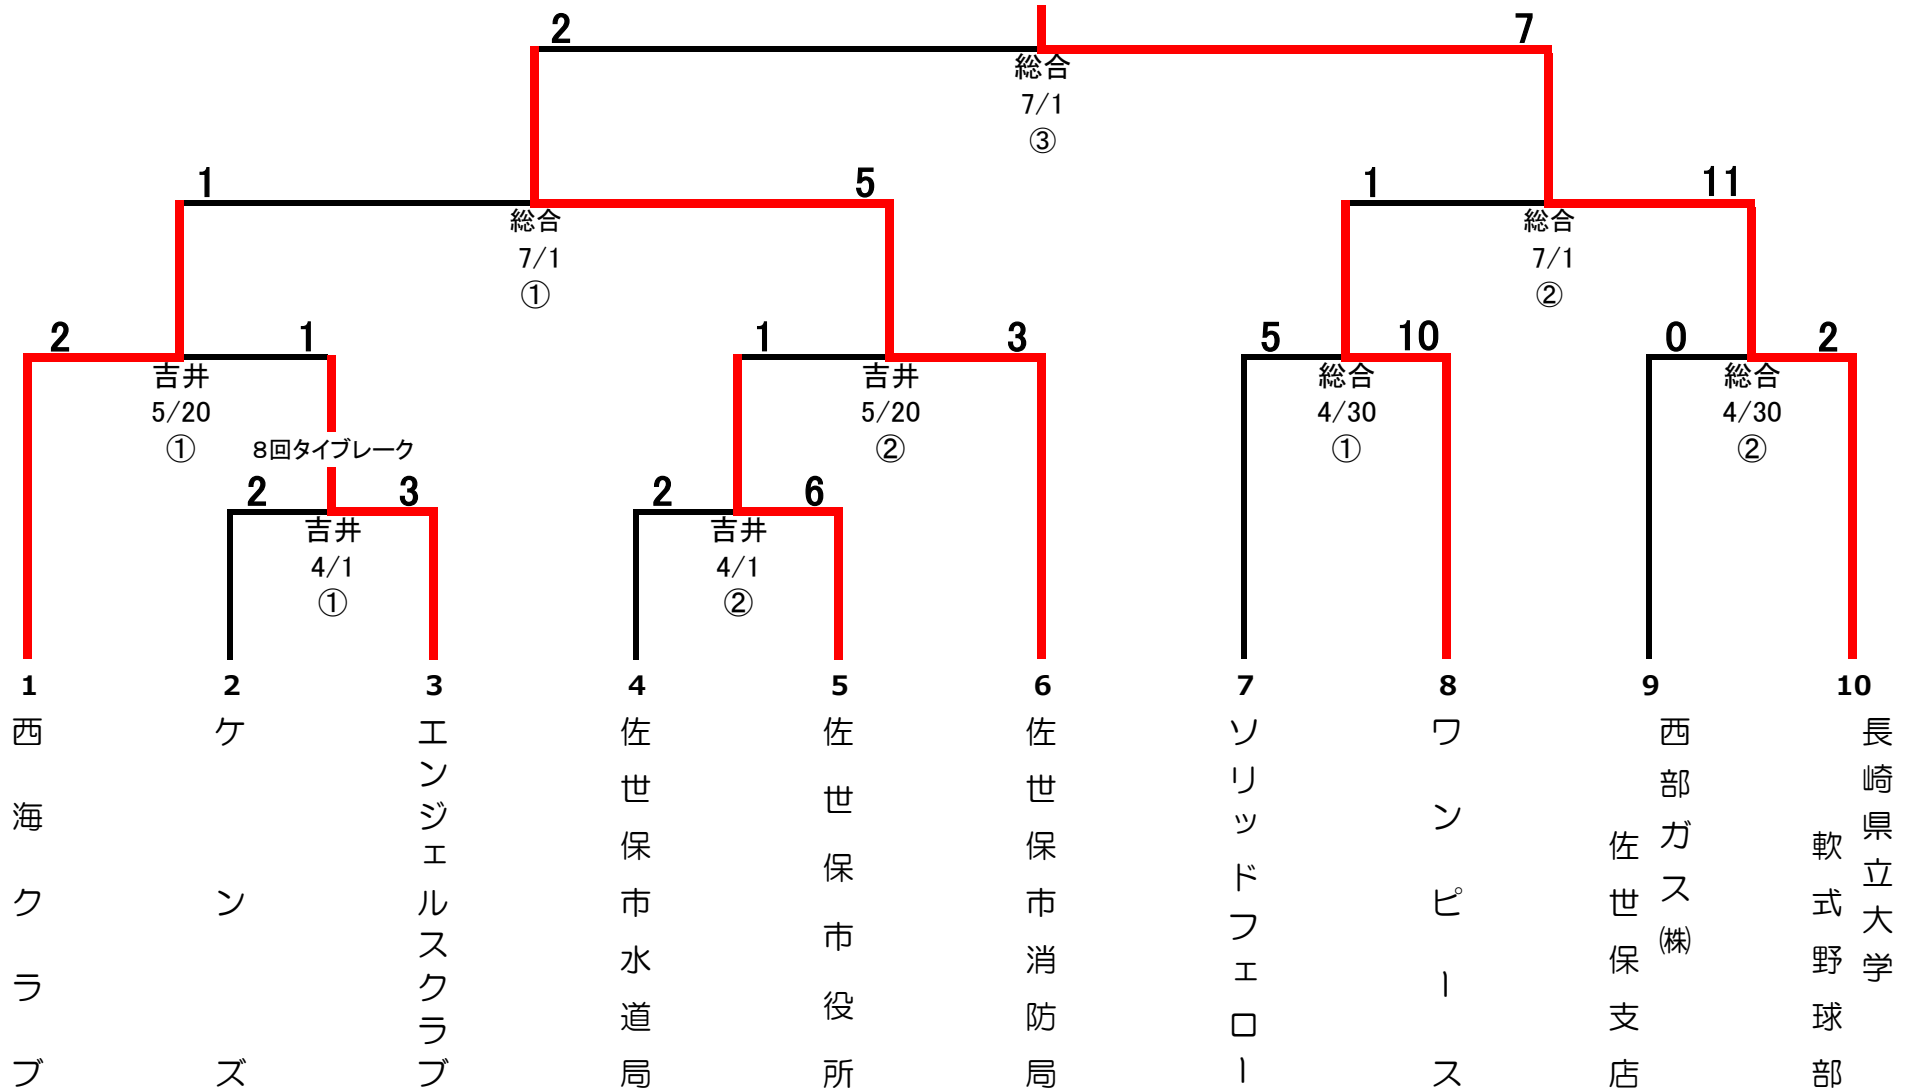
2
7
総合
7/1
③

1
5
総合
7/1
①

1
11
総合
7/1
②

2
1
吉井
5/20
①

8回タイブレーク

2
3
吉井
4/1
①

1
3
吉井
5/20
②

2
6
吉井
4/1
②

5
10
総合
4/30
①

0
2
総合
4/30
②

1
西海クラブ

2
ケンズ

3
エンジェルスクラブ

4
佐世保市水道局

5
佐世保市役所

6
佐世保市消防局

7
ソリッドフェロー

8
ワンピース

9
西部ガス㈱
佐世保支店

10
長崎県立大学
軟式野球部